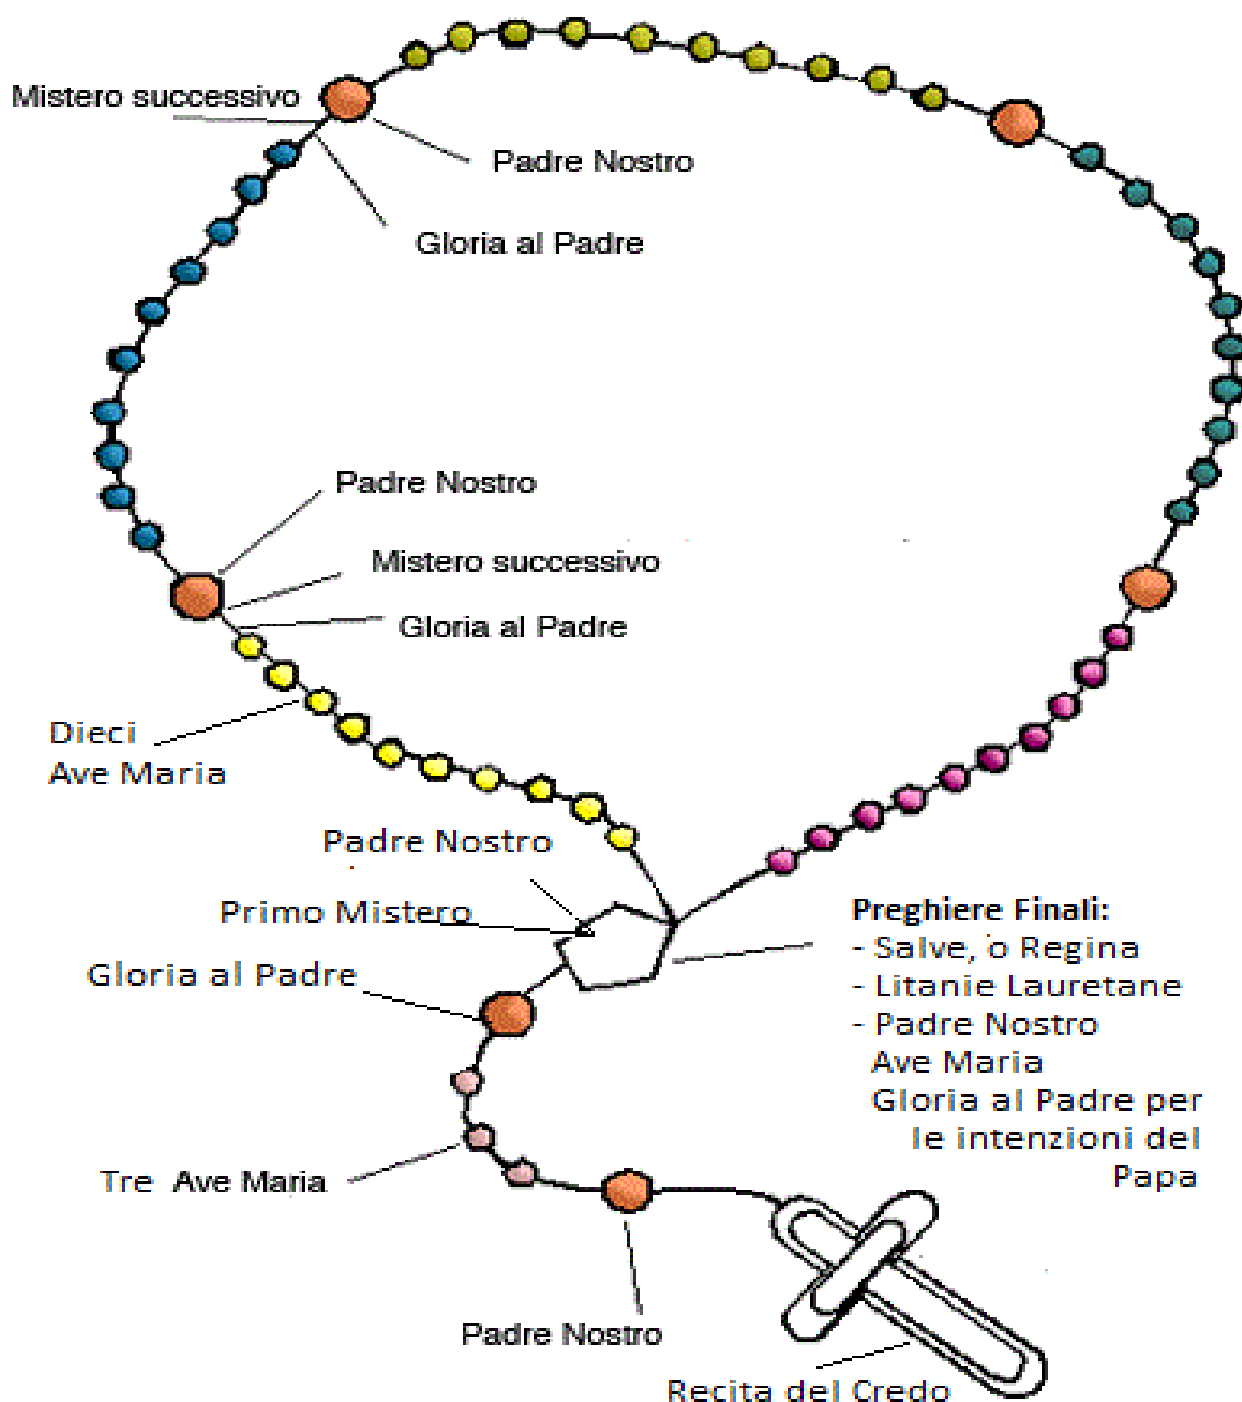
Mistero successivo

Padre Nostro

Gloria al Padre

Padre Nostro

Mistero successivo

Gloria al Padre

Dieci
Ave Maria

Padre Nostro

Primo Mistero

Gloria al Padre

Preghiere Finali:
- Salve, o Regina
- Litanie Lauretane
- Padre Nostro
Ave Maria
Gloria al Padre per le intenzioni del Papa

Tre Ave Maria

Padre Nostro

Recita del Credo